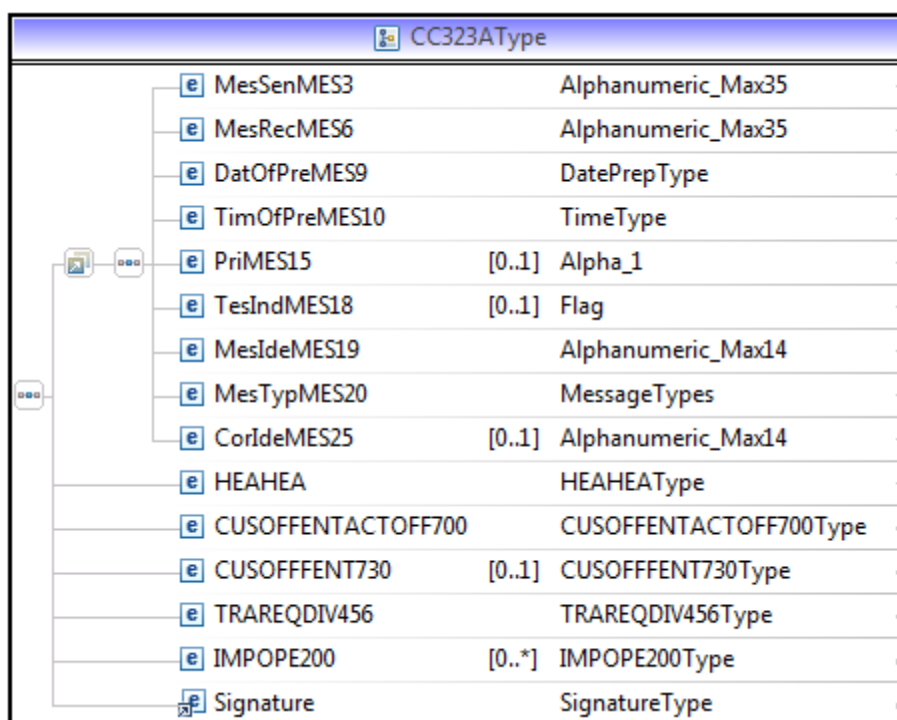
CC323AType

| | | |
|---|---|---|
| e MesSenMES3 | | Alphanumeric_Max35 |
| e MesRecMES6 | | Alphanumeric_Max35 |
| e DatOfPreMES9 | | DatePrepType |
| e TimOfPreMES10 | | TimeType |
| e PriMES15 | [0..1] | Alpha_1 |
| e TesIndMES18 | [0..1] | Flag |
| e MesIdeMES19 | | Alphanumeric_Max14 |
| e MesTypMES20 | | MessageTypes |
| e CorIdeMES25 | [0..1] | Alphanumeric_Max14 |
| e HEAHEA | | HEAHEAType |
| e CUSOFFENTACTOFF700 | | CUSOFFENTACTOFF700Type |
| e CUSOFFFENT730 | [0..1] | CUSOFFFENT730Type |
| e TRAREQDIV456 | | TRAREQDIV456Type |
| e IMPOPE200 | [0..*] | IMPOPE200Type |
| e Signature | | SignatureType |